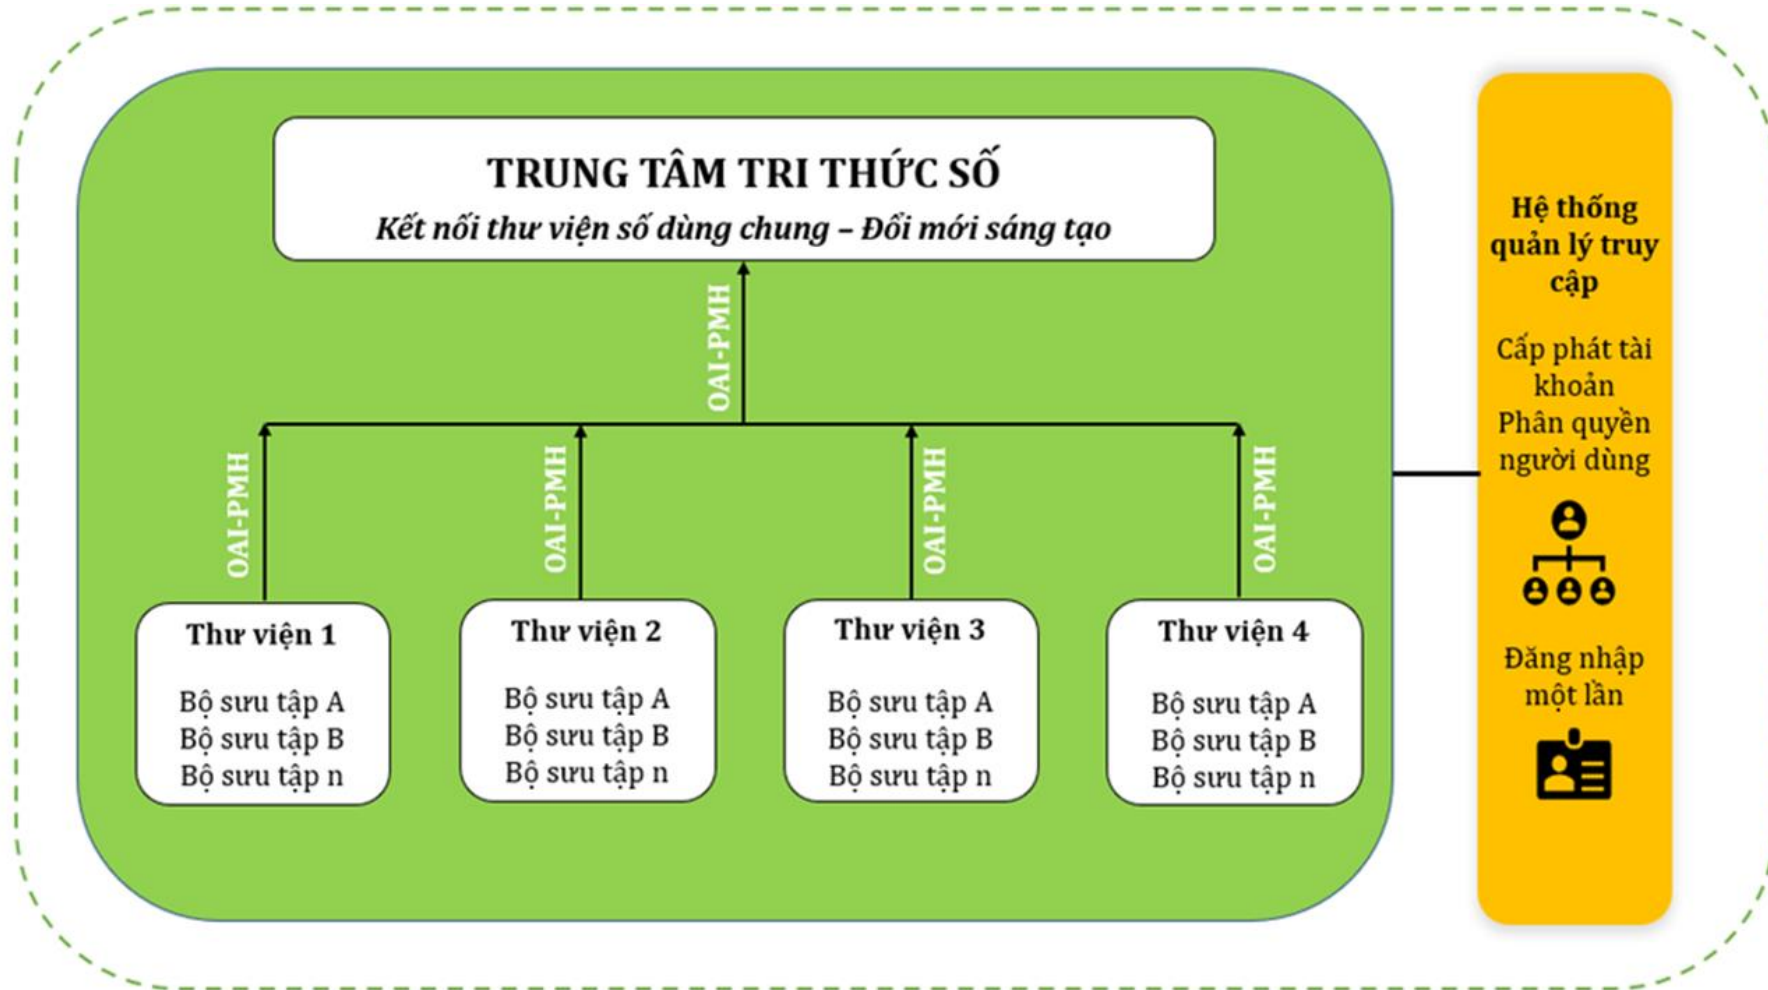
TRUNG TÂM TRI THỨC SỐ

Kết nối thư viện số dùng chung – Đổi mới sáng tạo

OAI-PMH

OAI-PMH

OAI-PMH

OAI-PMH

OAI-PMH

Thư viện 1

Bộ sưu tập A
Bộ sưu tập B
Bộ sưu tập n

Thư viện 2

Bộ sưu tập A
Bộ sưu tập B
Bộ sưu tập n

Thư viện 3

Bộ sưu tập A
Bộ sưu tập B
Bộ sưu tập n

Thư viện 4

Bộ sưu tập A
Bộ sưu tập B
Bộ sưu tập n

Hệ thống quản lý truy cập

Cấp phát tài khoản
Phân quyền người dùng

Đăng nhập một lần